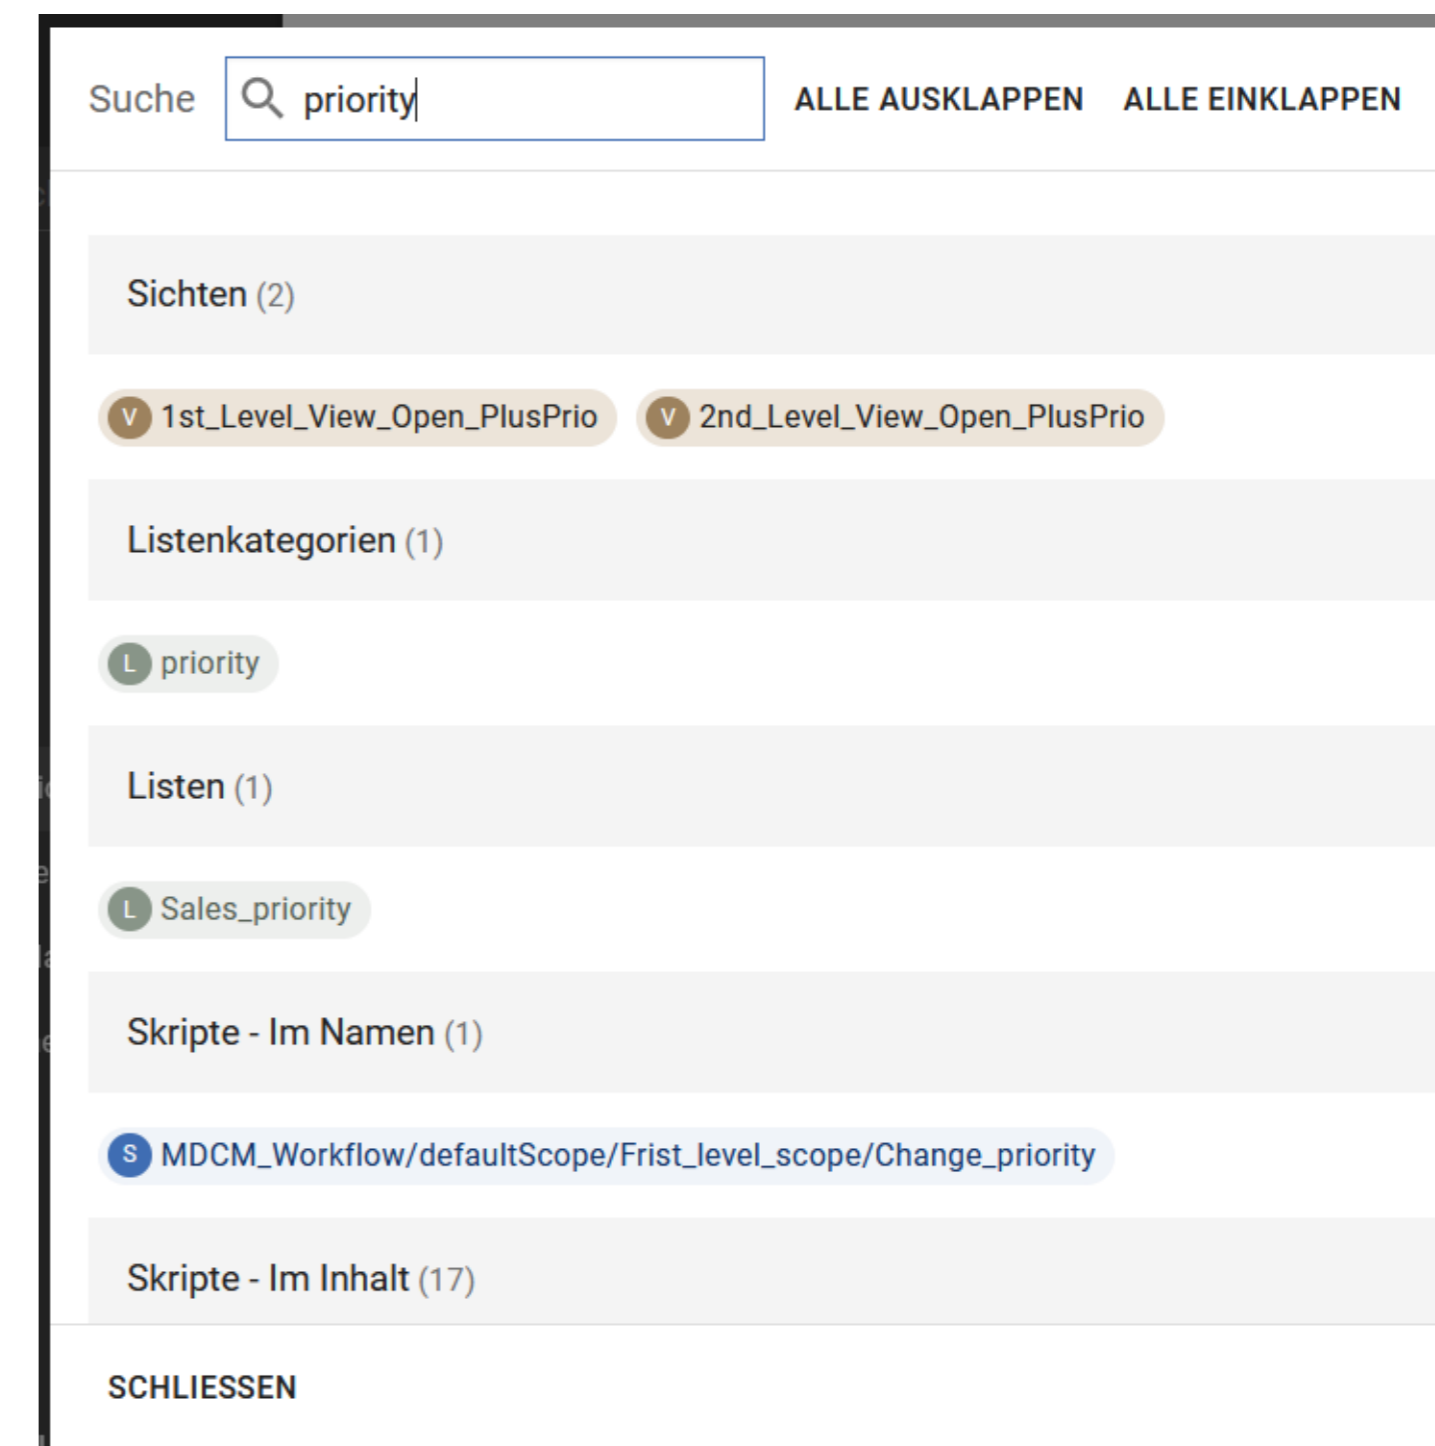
Suche priority ALLE AUSKLAPPEN ALLE EINKLAPPEN

Sichten (2)

V 1st_Level_View_Open_PlusPrio V 2nd_Level_View_Open_PlusPrio

Listenkategorien (1)

L priority

Listen (1)

L Sales_priority

Skripte - Im Namen (1)

S MDCM_Workflow/defaultScope/Frist_level_scope/Change_priority

Skripte - Im Inhalt (17)

SCHLIESSEN